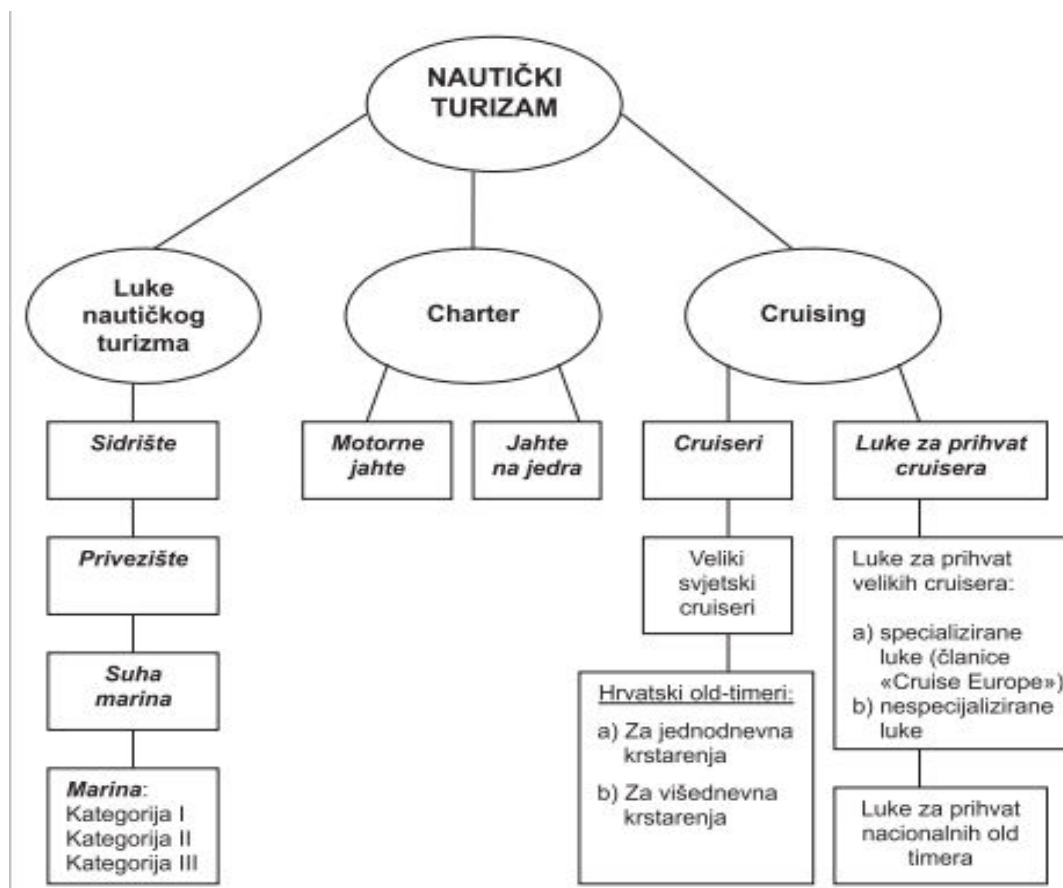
NAUTIČKI TURIZAM

Luke nautičkog turizma

Sidrište

Privezište

Suha marina

Marina:
Kategorija I
Kategorija II
Kategorija III

Charter

Motorne jahte

Jahte na jedra

Cruising

Cruiseri

Veliki svjetski cruiseri

Hrvatski old-timeri:
a) Za jednodnevna krstarenja
b) Za višednevna krstarenja

Luke za prihvat cruisera

Luke za prihvat velikih cruisera:
a) specijalizirane luke (članice «Cruise Europe»)
b) nespecijalizirane luke

Luke za prihvat nacionalnih old timera